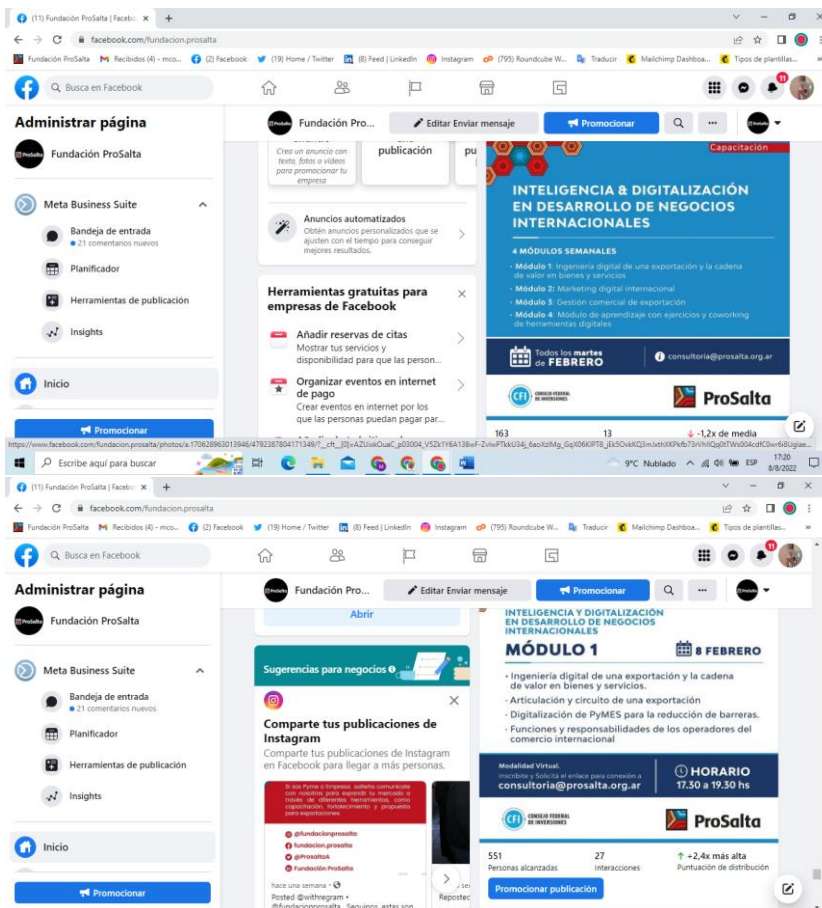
(11) Fundación ProSalta | Facebo ×  +

facebook.com/fundacion.prosalta

Fundación ProSalta  Recibidos (4) - mco...  (2) Facebook  (19) Home / Twitter  (8) Feed | LinkedIn  Instagram  (795) Roundcube W...  Traducir  Mailchimp Dashboa...  Tipos de plantillas...

Busca en Facebook

11

Administrar página

Fundación ProSalta

Meta Business Suite

Bandeja de entrada
• 21 comentarios nuevos

Planificador

Herramientas de publicación

Insights

Inicio

Promocionar

Fundación Pro...

Editar Enviar mensaje

Promocionar

Crea un anuncio con texto, fotos o videos para promocionar tu empresa

publicación

pu

Anuncios automatizados
Obtén anuncios personalizados que se ajusten con el tiempo para conseguir mejores resultados.

Herramientas gratuitas para empresas de Facebook

Añadir reservas de citas
Mostrar tus servicios y disponibilidad para que las person...

Organizar eventos en internet de pago
Crear eventos en internet por los que las personas puedan pagar par...

Capacitación

INTELIGENCIA & DIGITALIZACIÓN EN DESARROLLO DE NEGOCIOS INTERNACIONALES

4 MÓDULOS SEMANALES
· Módulo 1: Ingeniería digital de una exportación y la cadena de valor en bienes y servicios
· Módulo 2: Marketing digital internacional
· Módulo 3: Gestión comercial de exportación
· Módulo 4: Módulo de aprendizaje con ejercicios y coworking de herramientas digitales

Todos los martes de FEBRERO

consultoria@prosalta.org.ar

CFI CONSEJO FEDERAL DE INVERSIONES

ProSalta

163  13  ↓ -1,2x de media

https://www.facebook.com/fundacion.prosalta/photos/a.170628963013946/4792387804171349/?__cft__[0]=AZUiwkOuaC_p03004_V5Zk1Y6A13BwF-ZvIwPTkkU34j_6aoXzlMg_GqX06KlPT8_jEk5OvkKQ3imJxthXKPkfb73rVhllQq0tTWs004cdfC8wr6iBUgiae...

Escribe aquí para buscar

9°C Nublado  ESP  17:20 8/8/2022

(11) Fundación ProSalta | Facebo ×  +

facebook.com/fundacion.prosalta

Fundación ProSalta  Recibidos (4) - mco...  (2) Facebook  (19) Home / Twitter  (8) Feed | LinkedIn  Instagram  (795) Roundcube W...  Traducir  Mailchimp Dashboa...  Tipos de plantillas...

Busca en Facebook

11

Administrar página

Fundación ProSalta

Meta Business Suite

Bandeja de entrada
• 21 comentarios nuevos

Planificador

Herramientas de publicación

Insights

Inicio

Promocionar

Fundación Pro...

Editar Enviar mensaje

Promocionar

Abrir

Sugerencias para negocios

Comparte tus publicaciones de Instagram
Comparte tus publicaciones de Instagram en Facebook para llegar a más personas.

Si sos Pyme o Empresa, sotenos comunicate con nosotros para expandir tu mercado a través de diferentes herramientas, como capacitación, fortalecimiento y propuesta para exportaciones.

@fundacionprosalta
fundacion.prosalta
@ProsaltA
Fundación ProSalta

hace una semana ·
Posted @withregram • @fundacionprosalta Seguimos estos son

Repostec

INTELIGENCIA Y DIGITALIZACIÓN EN DESARROLLO DE NEGOCIOS INTERNACIONALES

MÓDULO 1

8 FEBRERO

· Ingeniería digital de una exportación y la cadena de valor en bienes y servicios.
· Articulación y circuito de una exportación
· Digitalización de PyMES para la reducción de barreras.
· Funciones y responsabilidades de los operadores del comercio internacional

Modalidad Virtual.
Inscribite y Solicitá el enlace para conexión a
consultoria@prosalta.org.ar

HORARIO
17.30 a 19.30 hs

CFI CONSEJO FEDERAL DE INVERSIONES

ProSalta

551 Personas alcanzadas
27 Interacciones
↑ +2,4x más alta Puntuación de distribución

Promocionar publicación